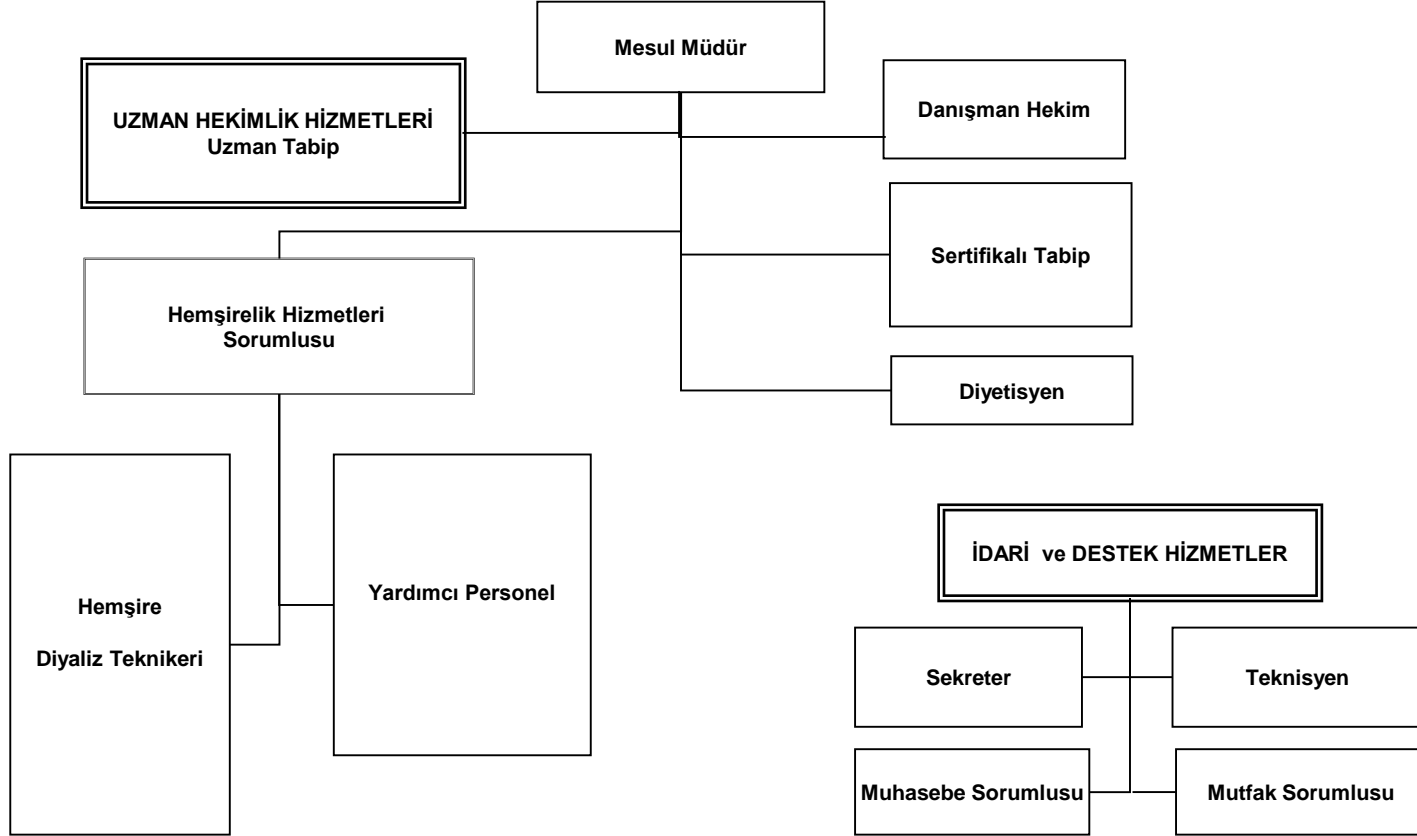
Mesul Müdür

UZMAN HEKİMLİK HİZMETLERİ
Uzman Tabip

Danışman Hekim

Sertifikalı Tabip

Hemşirelik Hizmetleri Sorumlusu

Diyetisyen

Hemşire

Diyaliz Teknikeri

Yardımcı Personel

İDARİ ve DESTEK HİZMETLER

Sekreter

Teknisyen

Muhasebe Sorumlusu

Mutfak Sorumlusu